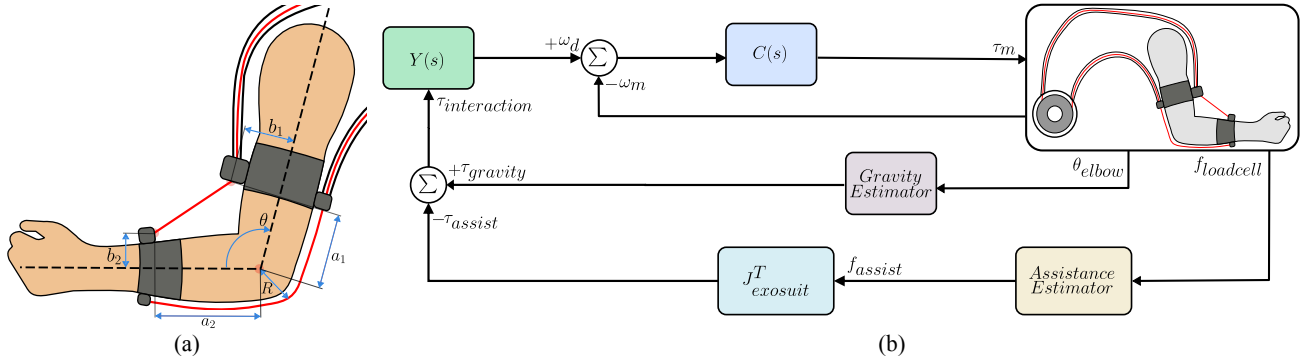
$b_1$
$\theta$
$b_2$
$a_1$
$R$
$a_2$
(a)

$Y(s)$
$+\omega_d$
$\sum$
$-\omega_m$
$C(s)$
$\tau_m$
$\tau_{interaction}$
$\sum$
$+\tau_{gravity}$
$-\tau_{assist}$
Gravity Estimator
$\theta_{elbow}$
$f_{loadcell}$
$J^T_{exosuit}$
$f_{assist}$
Assistance Estimator
(b)